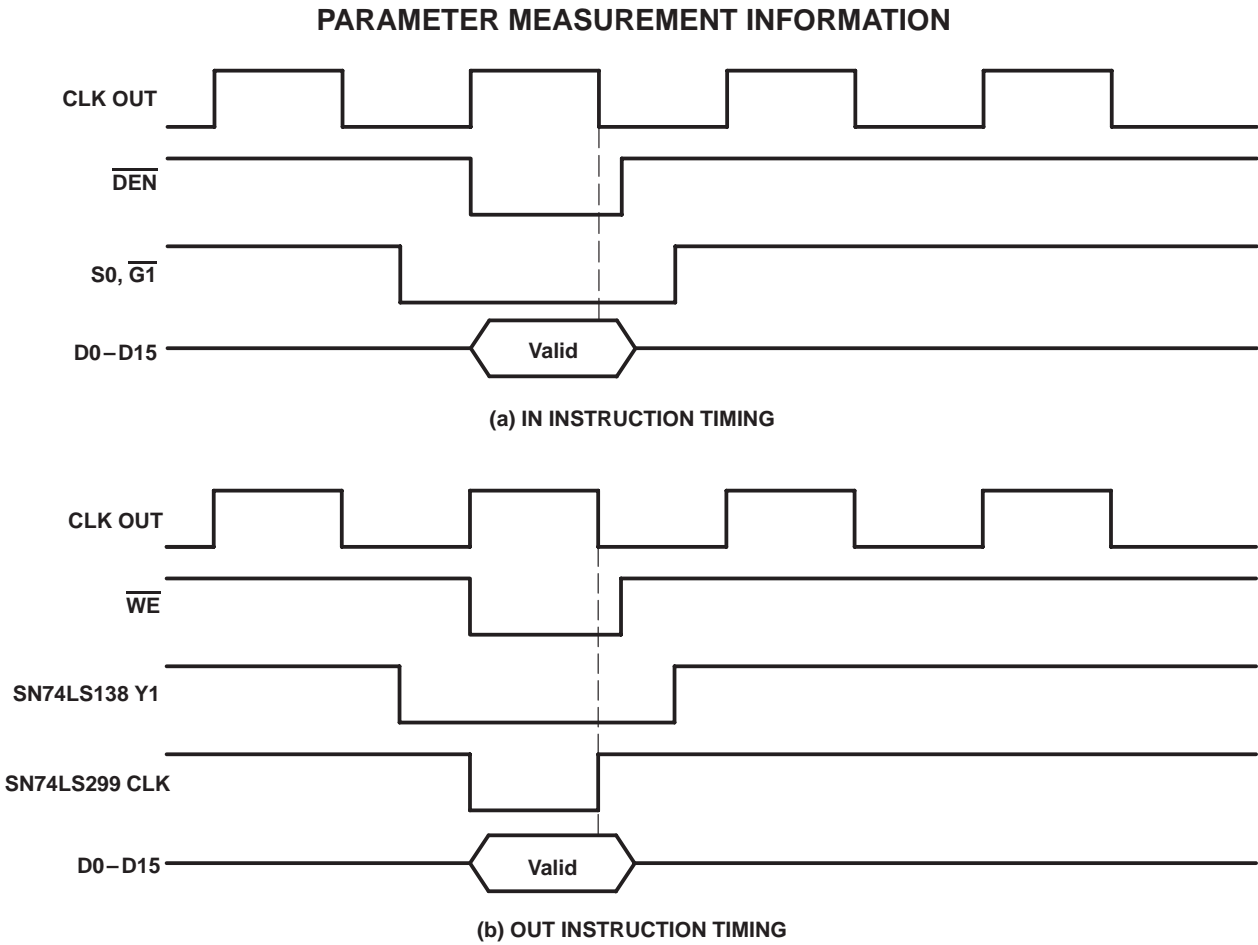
PARAMETER MEASUREMENT INFORMATION

CLK OUT

$\overline{DEN}$

S0, $\overline{G1}$

D0 – D15

Valid

(a) IN INSTRUCTION TIMING

CLK OUT

$\overline{WE}$

SN74LS138 Y1

SN74LS299 CLK

D0 – D15

Valid

(b) OUT INSTRUCTION TIMING